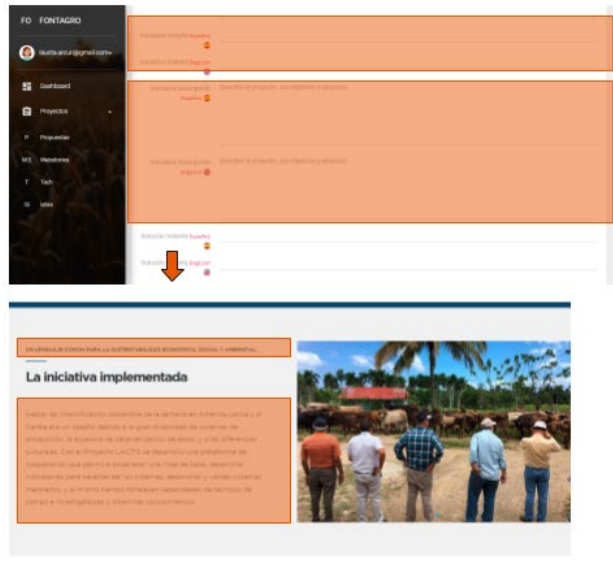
FO FONTAGRO

laura.arcur@gmail.com

Dashboard

Proyectos

P Propuestas

MS Milestones

T Tech

I Ideas

Iniciativa Slidetitle Español

Iniciativa Slidetitle English

Iniciativa Descripción Español

Describe el proyecto, sus objetivos y alcances

Iniciativa Descripción English

Describe el proyecto, sus objetivos y alcances

Solución Slidetitle Español

Solución Slidetitle English

UN LENGUAJE COMÚN PARA LA SUSTENTABILIDAD ECONÓMICA, SOCIAL Y AMBIENTAL

La iniciativa implementada

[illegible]